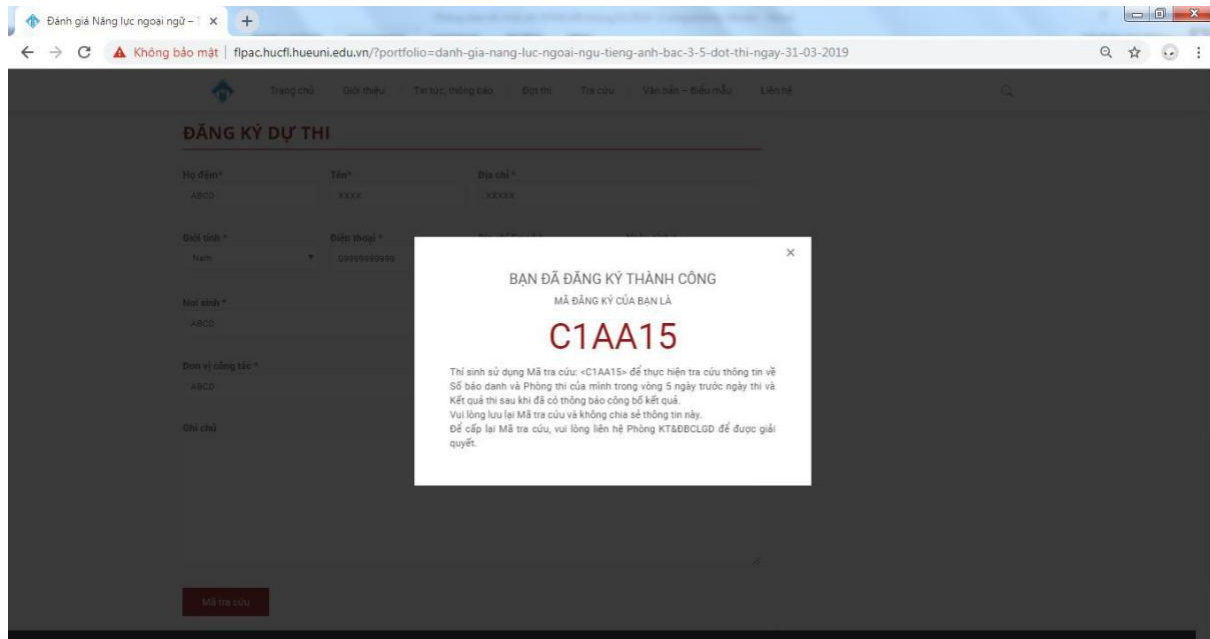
Đánh giá Năng lực ngoại ngữ – ×

Không bảo mật | flpac.hucfl.hueuni.edu.vn/?portfolio=danh-gia-nang-luc-ngoai-ngu-tieng-anh-bac-3-5-dot-thi-ngay-31-03-2019

Trang chủ Giới thiệu Tin tức, thông báo Đợt thi Tra cứu Văn bản – Biểu mẫu Liên hệ

ĐĂNG KÝ DỰ THI

Họ đệm* ABCD
Tên* XXXX
Địa chỉ* XXXXX

Giới tính* Nam
Điện thoại* 0999999999

Nơi sinh* ABCD

Đơn vị công tác* ABCD

Ghi chú

Mã tra cứu

×

BẠN ĐÃ ĐĂNG KÝ THÀNH CÔNG
MÃ ĐĂNG KÝ CỦA BẠN LÀ

C1AA15

Thí sinh sử dụng Mã tra cứu: <C1AA15> để thực hiện tra cứu thông tin về Số báo danh và Phòng thi của mình trong vòng 5 ngày trước ngày thi và Kết quả thi sau khi đã có thông báo công bố kết quả.
Vui lòng lưu lại Mã tra cứu và không chia sẻ thông tin này.
Để cấp lại Mã tra cứu, vui lòng liên hệ Phòng KT&ĐBCLGD để được giải quyết.